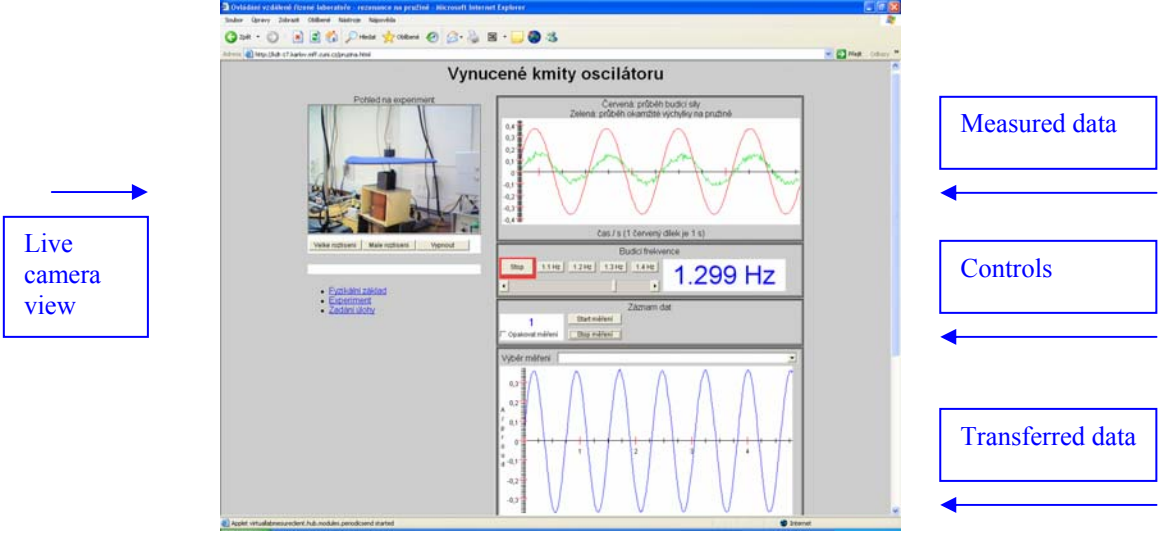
Ovládání vzdálené řízené laboratoře - rezonance na pružině - Microsoft Internet Explorer

Soubor Úpravy Zobrazit Oblíbené Nástroje Nápověda

Zpět Hledat Oblíbené

Adresa http://kdt-17.karlov.mff.cuni.cz/pruzina.html Přejít Odkazy

Vynucené kmity oscilátoru

Pohled na experiment

Velke rozliseni Male rozliseni Vypnout

- Fyzikální základ
- Experiment
- Zadání úlohy

Červená: průběh budicí síly
Zelená: průběh okamžité výchylky na pružině

0,4
0,3
0,2
0,1
0
-0,1
-0,2
-0,3
-0,4

čas / s (1 červený dílek je 1 s)

Budicí frekvence

Stop 1.1 Hz 1.2 Hz 1.3 Hz 1.4 Hz

1.299 Hz

Záznam dat

1

Start měření

Opakovat měření

Stop měření

Výběr měření

0,3
0,2
0,1
0
-0,1
-0,2
-0,3

1 2 3 4

Applet virtuallabmeasureclient.hub.modules.periodicsend started

Internet

Measured data

Live camera view

Controls

Transferred data